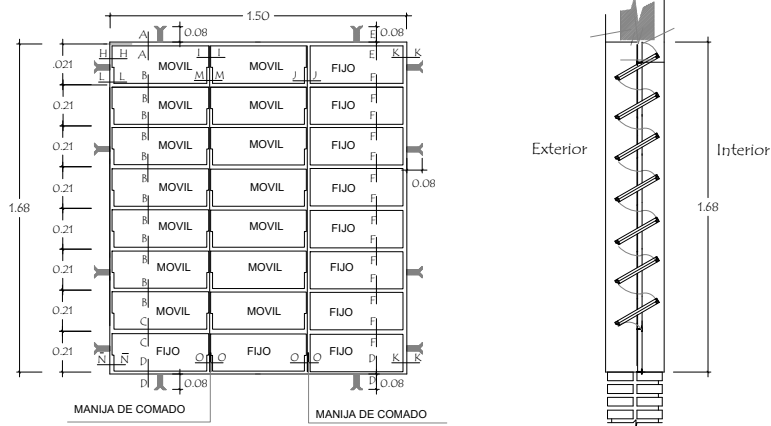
1.50
A
0.08
E
0.08
H H A I I E K K
.021
MOVIL MOVIL FIJO
L L B M M J J F
1.68
0.21
B MOVIL MOVIL FIJO F
B F
0.21
B MOVIL MOVIL FIJO F
B F
0.21
B MOVIL MOVIL FIJO F
B F
0.08
0.21
B MOVIL MOVIL FIJO F
B F
0.21
B MOVIL MOVIL FIJO F
B F
0.21
B MOVIL MOVIL FIJO F
C F
0.21
C FIJO FIJO FIJO F
N N D O O O O D K K
D
0.08
D
0.08
MANIJA DE COMADO
MANIJA DE COMADO

Exterior
Interior
1.68